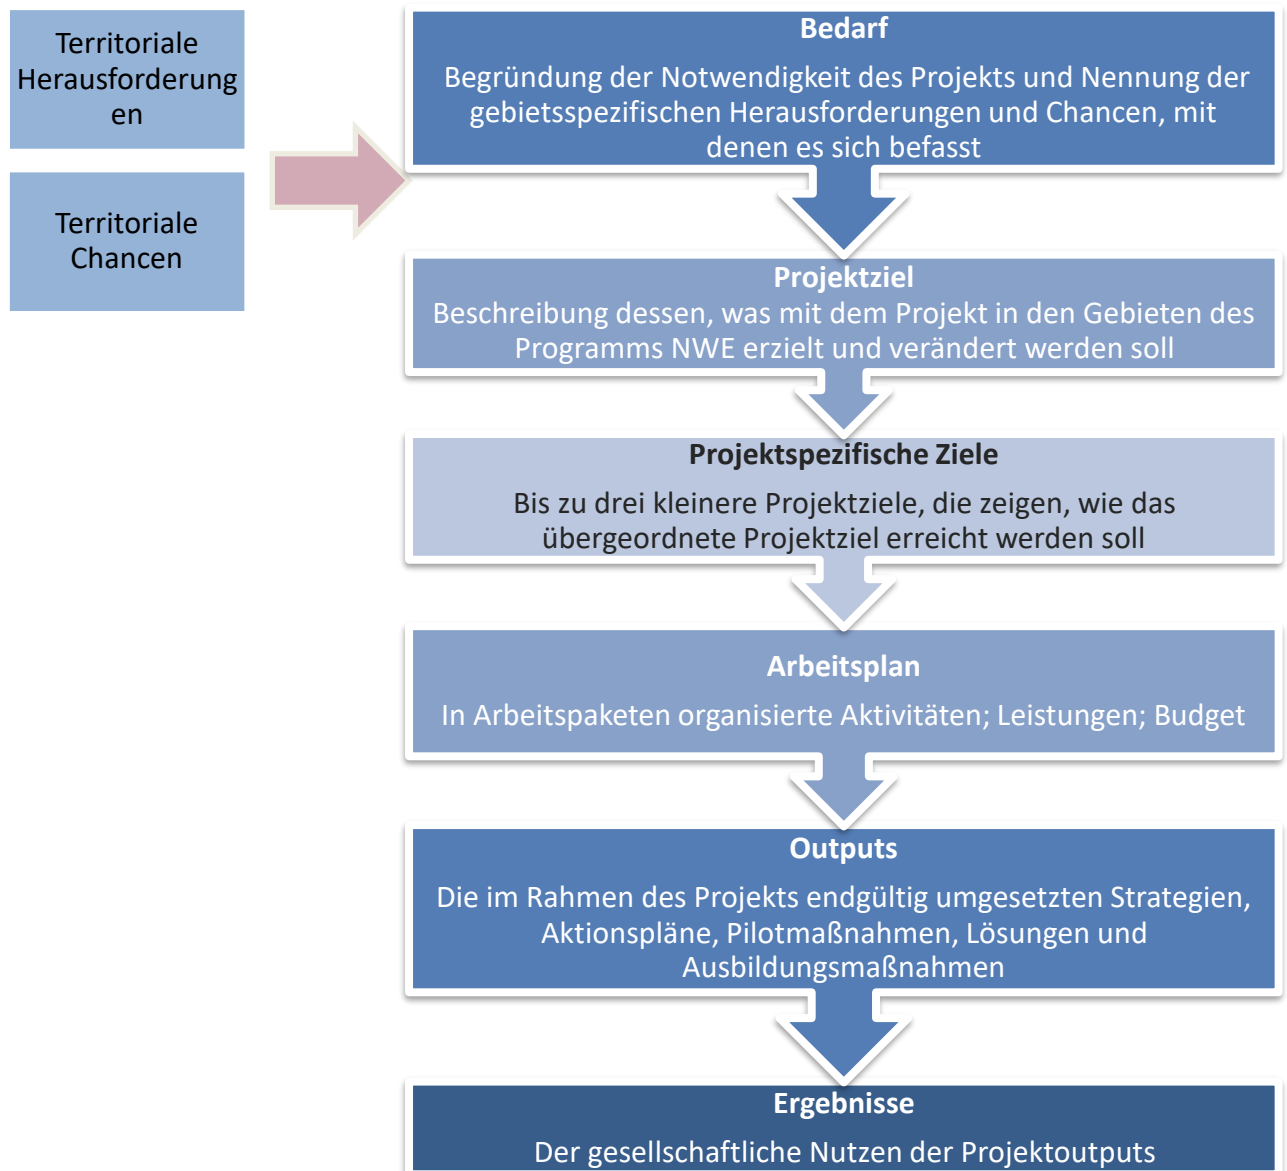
Territoriale Herausforderung en

Territoriale Chancen

**Bedarf**

Begründung der Notwendigkeit des Projekts und Nennung der gebietsspezifischen Herausforderungen und Chancen, mit denen es sich befasst

**Projektziel**

Beschreibung dessen, was mit dem Projekt in den Gebieten des Programms NWE erzielt und verändert werden soll

**Projektspezifische Ziele**

Bis zu drei kleinere Projektziele, die zeigen, wie das übergeordnete Projektziel erreicht werden soll

**Arbeitsplan**

In Arbeitspaketen organisierte Aktivitäten; Leistungen; Budget

**Outputs**

Die im Rahmen des Projekts endgültig umgesetzten Strategien, Aktionspläne, Pilotmaßnahmen, Lösungen und Ausbildungsmaßnahmen

**Ergebnisse**

Der gesellschaftliche Nutzen der Projektoutputs